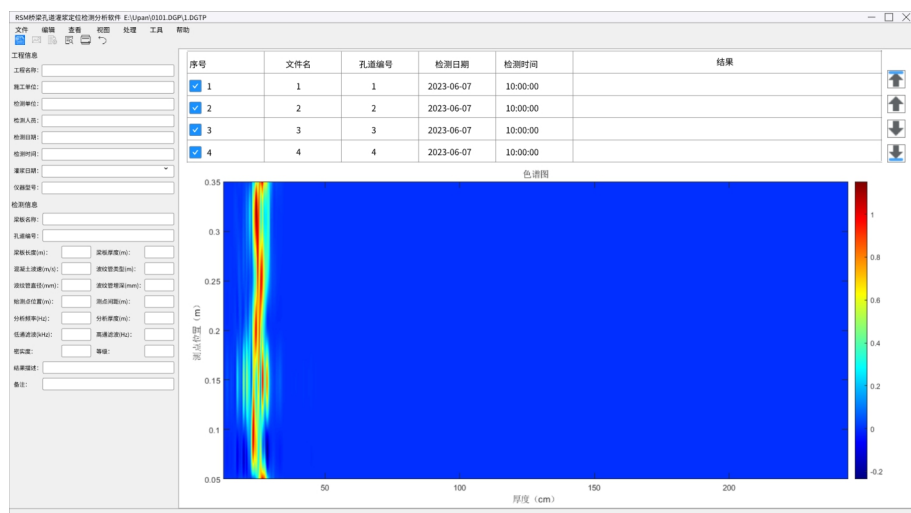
RSM桥梁孔道灌浆定位检测分析软件 E:\Upan\0101.DGP\1.DGTP

文件 编辑 查看 视图 处理 工具 帮助

工程信息
工程名称:
施工单位:
检测单位:
检测人员:
检测日期:
检测时间:
灌浆日期:
仪器型号:

检测信息
梁板名称:
孔道编号:
梁板长度(m): 梁板厚度(m):
混凝土波速(m/s): 波纹管类型(m):
波纹管直径(mm): 波纹管埋深(mm):
检测点位置(m): 测点间距(m):
分析频率(Hz): 分析厚度(m):
低通滤波(kHz): 高通滤波(kHz):
密实度: 等级:
结果描述:
备注:

| 序号 | 文件名 | 孔道编号 | 检测日期 | 检测时间 | 结果 |
|---|---|---|---|---|---|
| 1 | 1 | 1 | 2023-06-07 | 10:00:00 | |
| 2 | 2 | 2 | 2023-06-07 | 10:00:00 | |
| 3 | 3 | 3 | 2023-06-07 | 10:00:00 | |
| 4 | 4 | 4 | 2023-06-07 | 10:00:00 | |

色谱图
0.35
0.3
0.25
0.2
0.15
0.1
0.05
测点位置（m）
50 100 150 200
厚度（cm）
1
0.8
0.6
0.4
0.2
0
-0.2